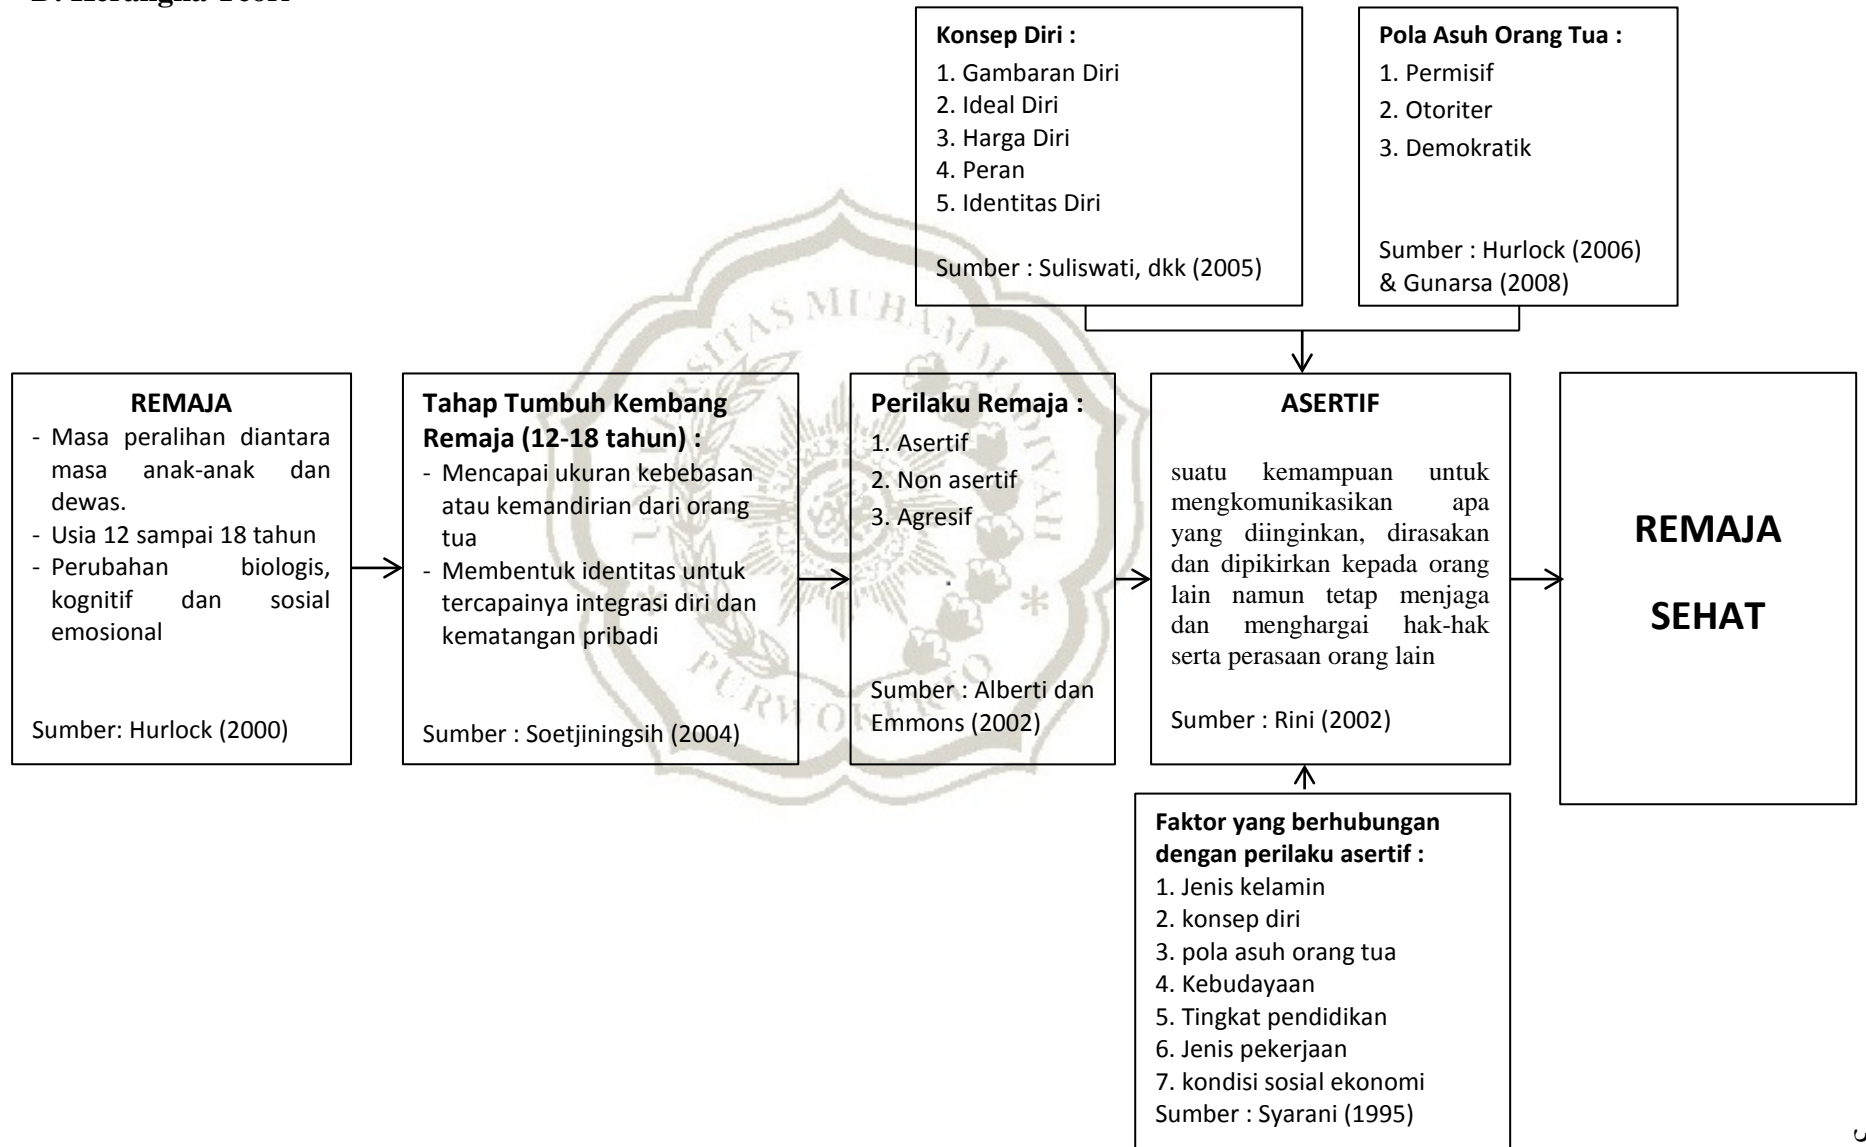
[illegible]

Konsep Diri :
1. Gambaran Diri
2. Ideal Diri
3. Harga Diri
4. Peran
5. Identitas Diri

Sumber : Suliswati, dkk (2005)

Pola Asuh Orang Tua :
1. Permisif
2. Otoriter
3. Demokratik

Sumber : Hurlock (2006) & Gunarsa (2008)

REMAJA
- Masa peralihan diantara masa anak-anak dan dewas.
- Usia 12 sampai 18 tahun
- Perubahan biologis, kognitif dan sosial emosional

Sumber: Hurlock (2000)

Tahap Tumbuh Kembang Remaja (12-18 tahun) :
- Mencapai ukuran kebebasan atau kemandirian dari orang tua
- Membentuk identitas untuk tercapainya integrasi diri dan kematangan pribadi

Sumber : Soetjiningsih (2004)

Perilaku Remaja :
1. Asertif
2. Non asertif
3. Agresif

Sumber : Alberti dan Emmons (2002)

ASERTIF

suatu kemampuan untuk mengkomunikasikan apa yang diinginkan, dirasakan dan dipikirkan kepada orang lain namun tetap menjaga dan menghargai hak-hak serta perasaan orang lain

Sumber : Rini (2002)

REMAJA

SEHAT

Faktor yang berhubungan dengan perilaku asertif :
1. Jenis kelamin
2. konsep diri
3. pola asuh orang tua
4. Kebudayaan
5. Tingkat pendidikan
6. Jenis pekerjaan
7. kondisi sosial ekonomi
Sumber : Syarani (1995)